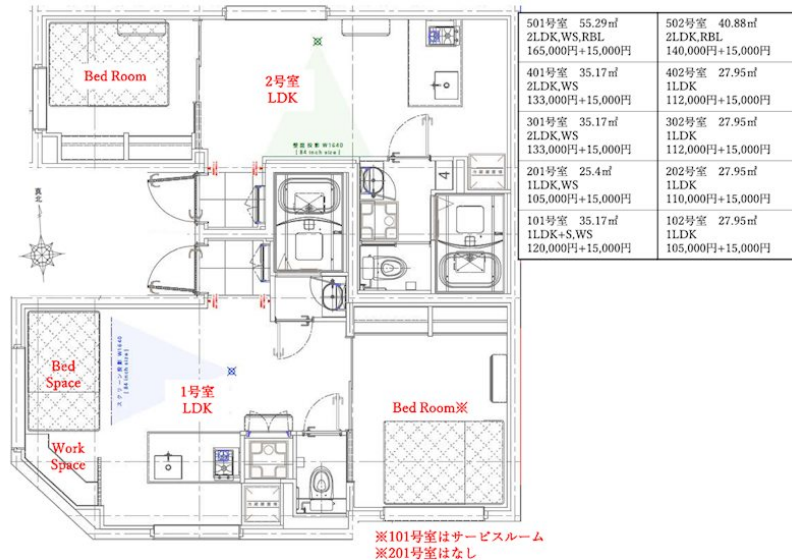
Bed Room

2号室
LDK

Bed Space

1号室
LDK

Work Space

Bed Room※

| 501号室 55.29㎡<br>2LDK,WS,RBL<br>165,000円+15,000円 | 502号室 40.88㎡<br>2LDK,RBL<br>140,000円+15,000円 |
|---|---|
| 401号室 35.17㎡<br>2LDK,WS<br>133,000円+15,000円 | 402号室 27.95㎡<br>1LDK<br>112,000円+15,000円 |
| 301号室 35.17㎡<br>2LDK,WS<br>133,000円+15,000円 | 302号室 27.95㎡<br>1LDK<br>112,000円+15,000円 |
| 201号室 25.4㎡<br>1LDK,WS<br>105,000円+15,000円 | 202号室 27.95㎡<br>1LDK<br>110,000円+15,000円 |
| 101号室 35.17㎡<br>1LDK+S,WS<br>120,000円+15,000円 | 102号室 27.95㎡<br>1LDK<br>105,000円+15,000円 |

※101号室はサービスルーム
※201号室はなし